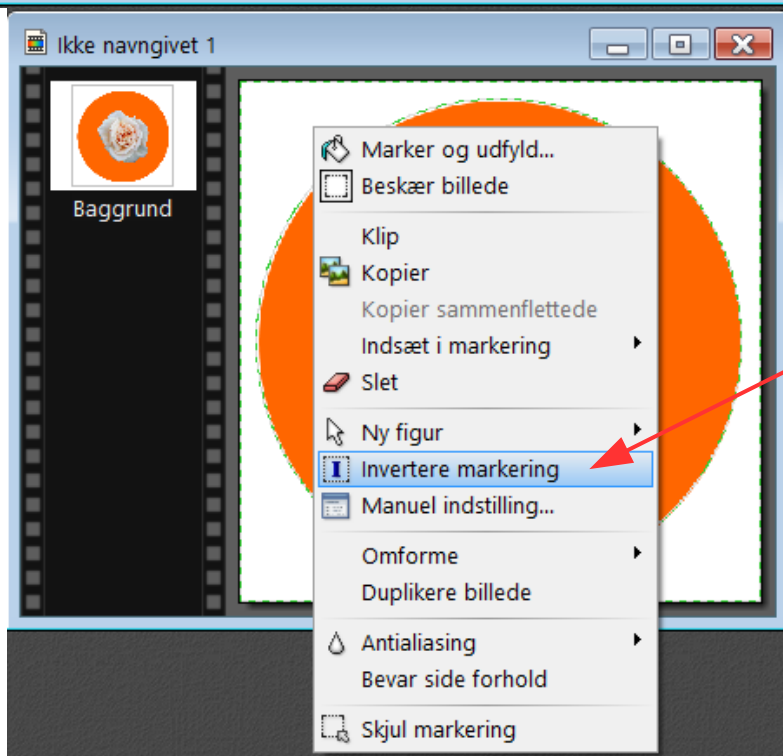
Ikke navngivet 1

Baggrund

Marker og udfyld...
Beskær billede

Klip
Kopier
Kopier sammenflettede
Indsæt i markering
Slet

Ny figur
Invertere markering
Manuel indstilling...

Omforme
Duplikere billede

Antialiasing
Bevar side forhold

Skjul markering